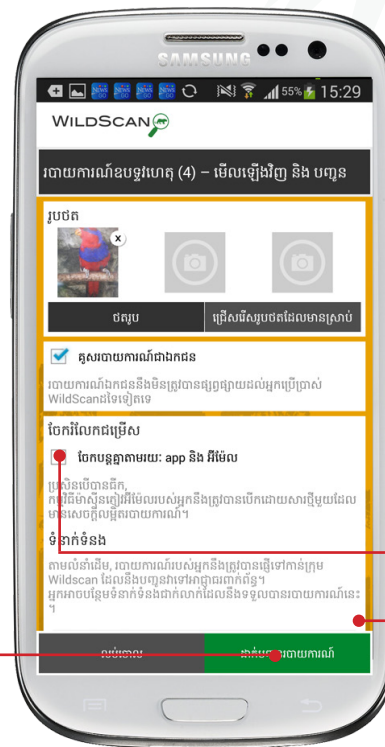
SAMSUNG

55% 15:29

WILDSCAN

របាយការណ៍ឧបទ្ទវហេតុ (4) – មើលឡើងវិញ និង បញ្ជូន

រូបថត

ថតរូប

ជ្រើសរើសរូបថតដែលមានស្រាប់

គូសរបាយការណ៍ជាឯកជន

របាយការណ៍ឯកជននឹងមិនត្រូវបានផ្សព្វផ្សាយដល់អ្នកប្រើប្រាស់ WildScanដទៃទៀតទេ

ចែករំលែកជម្រើស

ចែករំលែកតាមរយៈ app និង អ៊ីម៉ែល

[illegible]

ទំនាក់ទំនង

តាមលំនាំដើម, របាយការណ៍របស់អ្នកនឹងត្រូវបានផ្ញើទៅកាន់ក្រុម Wildscan ដែលនឹងបញ្ជូនវាទៅអាជ្ញាធរពាក់ព័ន្ធ។ អ្នកអាចបន្ថែមទំនាក់ទំនងជាក់លាក់ដែលនឹងទទួលបានរបាយការណ៍នេះ។

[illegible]

ដាក់បញ្ជូនរបាយការណ៍